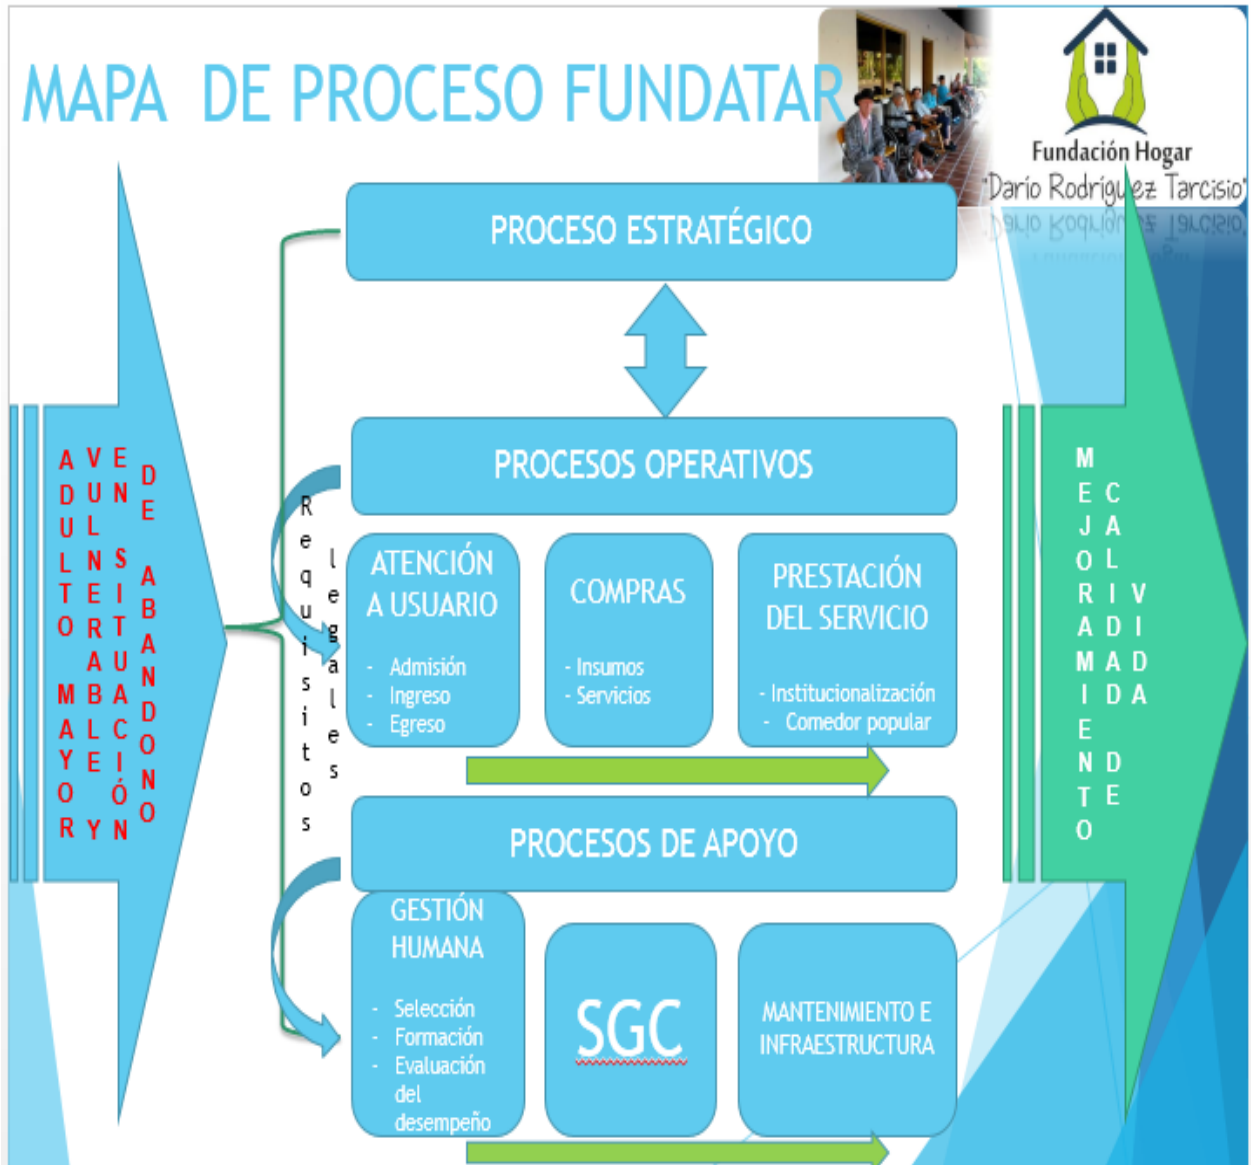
MAPA DE PROCESO FUNDATAR

Fundación Hogar
"Darío Rodríguez Tarcisio"

ADULTO MAYOR
VULNERABLE Y
EN SITUACIÓN
DE ABANDONO

PROCESO ESTRATÉGICO

PROCESOS OPERATIVOS

Requisitos legales

ATENCIÓN A USUARIO
- Admisión
- Ingreso
- Egreso

COMPRAS
- Insumos
- Servicios

PRESTACIÓN DEL SERVICIO
- Institucionalización
- Comedor popular

PROCESOS DE APOYO

GESTIÓN HUMANA
- Selección
- Formación
- Evaluación del desempeño

SGC

MANTENIMIENTO E INFRAESTRUCTURA

MEJORAMIENTO
CALIDAD DE
VIDA